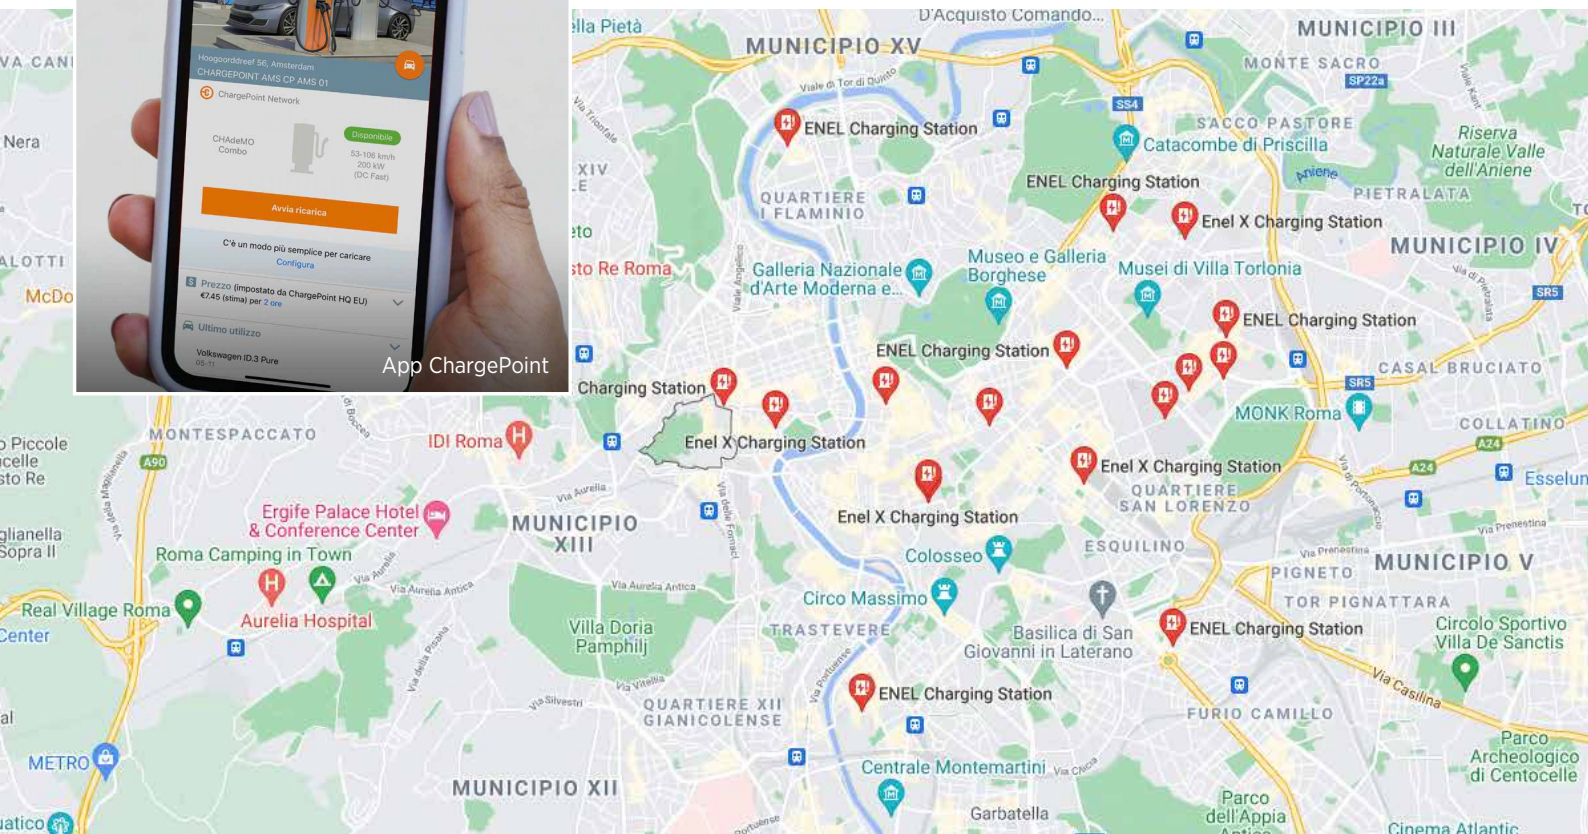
Hoogoorddreef 56, Amsterdam
CHARGEPOINT AMS CP AMS 01
ChargePoint Network
CHAdeMO Combo
Disponibile
53-106 km/h
200 kW
(DC Fast)
Avvia ricarica
C'è un modo più semplice per caricare
Configura
Prezzo (impostato da ChargePoint HQ EU)
€7.45 (stima) per 2 ore
Ultimo utilizzo
Volkswagen ID.3 Pure
App ChargePoint

D'Acquisto Comando...
MUNICIPIO III
MUNICIPIO XV
MONTE SACRO
SP22a
Viale di Tor di Quinto
SS4
ENEL Charging Station
SACCO PASTORE
Catacombe di Priscilla
Riserva Naturale Valle dell'Aniene
Aniene
PIETRALATA
QUARTIERE I FLAMINIO
ENEL Charging Station
Enel X Charging Station
MUNICIPIO IV
Galleria Nazionale d'Arte Moderna e...
Museo e Galleria Borghese
Musei di Villa Torlonia
SR5
ENEL Charging Station
ENEL Charging Station
CASAL BRUCIATO
Charging Station
SR5
MONK Roma
COLLATINO
A24
MONTESPACCATO
IDI Roma
Enel X Charging Station
A90
Enel X Charging Station
A24
Esselun
QUARTIERE SAN LORENZO
Ergife Palace Hotel & Conference Center
MUNICIPIO XIII
Enel X Charging Station
Via Prenestina
ESQUILINO
Roma Camping in Town
Colosseo
PIGNETO
MUNICIPIO V
Via Aurelia
Via Aurelia Antica
Real Village Roma
Aurelia Hospital
Circo Massimo
TOR PIGNATTARA
Villa Doria Pamphilj
TRASTEVERE
Basilica di San Giovanni in Laterano
ENEL Charging Station
Circolo Sportivo Villa De Sanctis
Via Casilina
ENEL Charging Station
QUARTIERE XII GIANICOLENSE
FURIO CAMILLO
METRO
Centrale Montemartini
Parco Archeologico di Centocelle
MUNICIPIO XII
Garbatella
Parco dell'Appia
Cinema Atlantic
VA CANI
Nera
ALOTTI
McDo
XIV
eto
sto Re Roma
ella Pietà
Piccole celle
sto Re
glianella Sopra II
Center
al
iatico